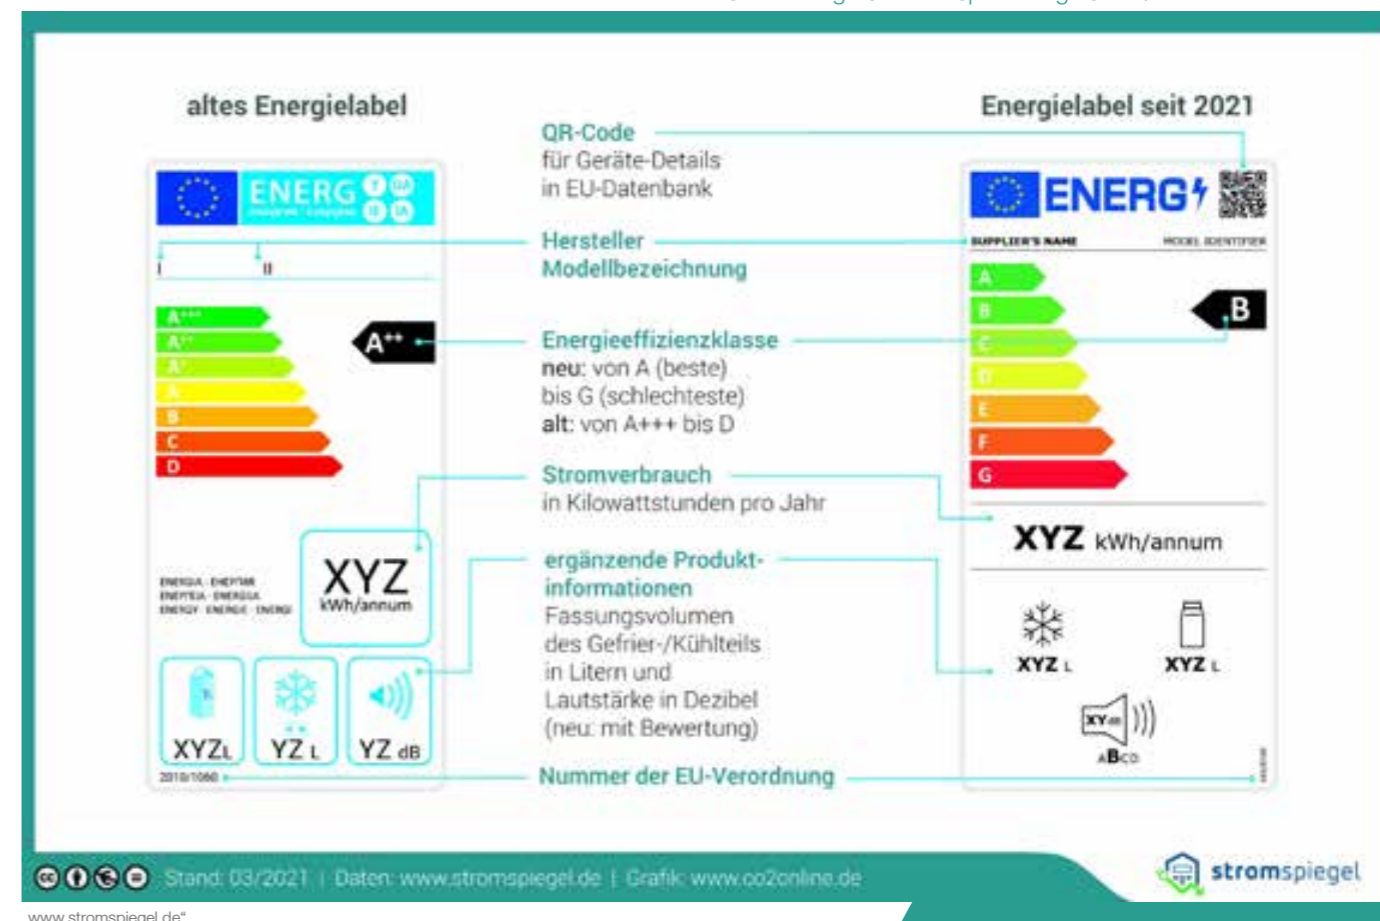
altes Energielabel

Energielabel seit 2021

QR-Code
für Geräte-Details in EU-Datenbank

Hersteller
Modellbezeichnung

Energieeffizienzklasse
neu: von A (beste) bis G (schlechteste)
alt: von A+++ bis D

Stromverbrauch
in Kilowattstunden pro Jahr

ergänzende Produktinformationen
Fassungsvolumen des Gefrier-/Kühlteils in Litern und Lautstärke in Dezibel (neu: mit Bewertung)

Nummer der EU-Verordnung

ENERG

I II

A+++
A++
A+
A
B
C
D

A++

XYZ
kWh/annum

XYZ L
YZ L
YZ dB

2010/1060

ENERG

SUPPLIER'S NAME
MODEL IDENTIFIER

A
B
C
D
E
F
G

B

XYZ kWh/annum

XYZ L
XYZ L

ABCD

Stand: 03/2021 | Daten: www.stromspiegel.de | Grafik: www.co2online.de

stromspiegel

www.stromspiegel.de"